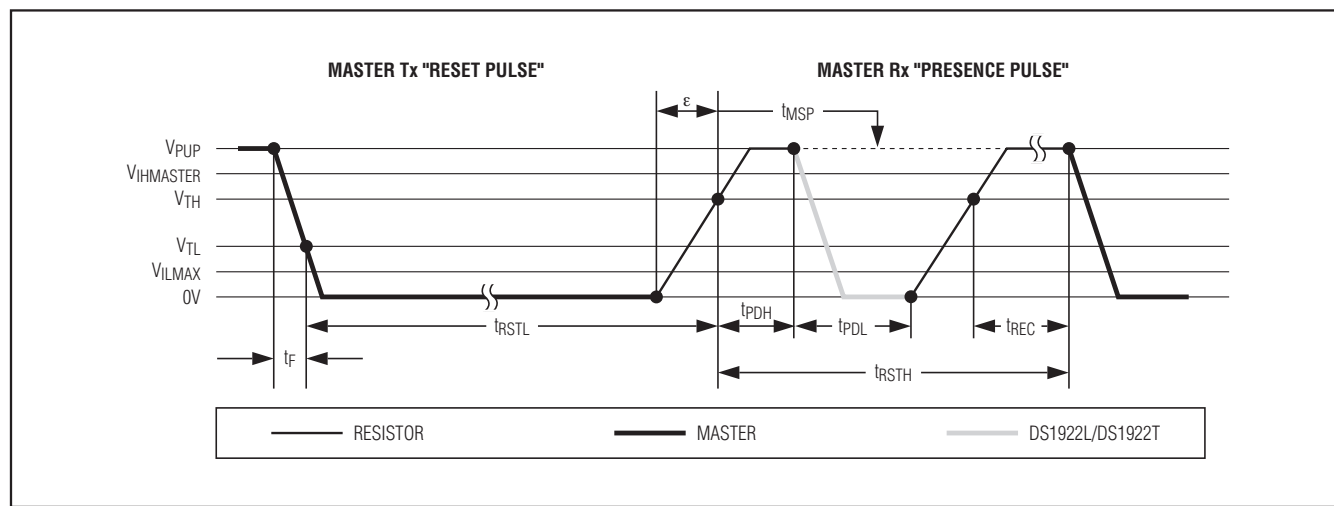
MASTER Tx "RESET PULSE"

MASTER Rx "PRESENCE PULSE"

$\varepsilon$

$t_{MSP}$

$V_{PUP}$
$V_{IHMASTER}$
$V_{TH}$
$V_{TL}$
$V_{ILMAX}$
0V

$t_{RSTL}$

$t_{PDH}$

$t_{PDL}$

$t_{REC}$

$t_F$

$t_{RSTH}$

RESISTOR

MASTER

DS1922L/DS1922T